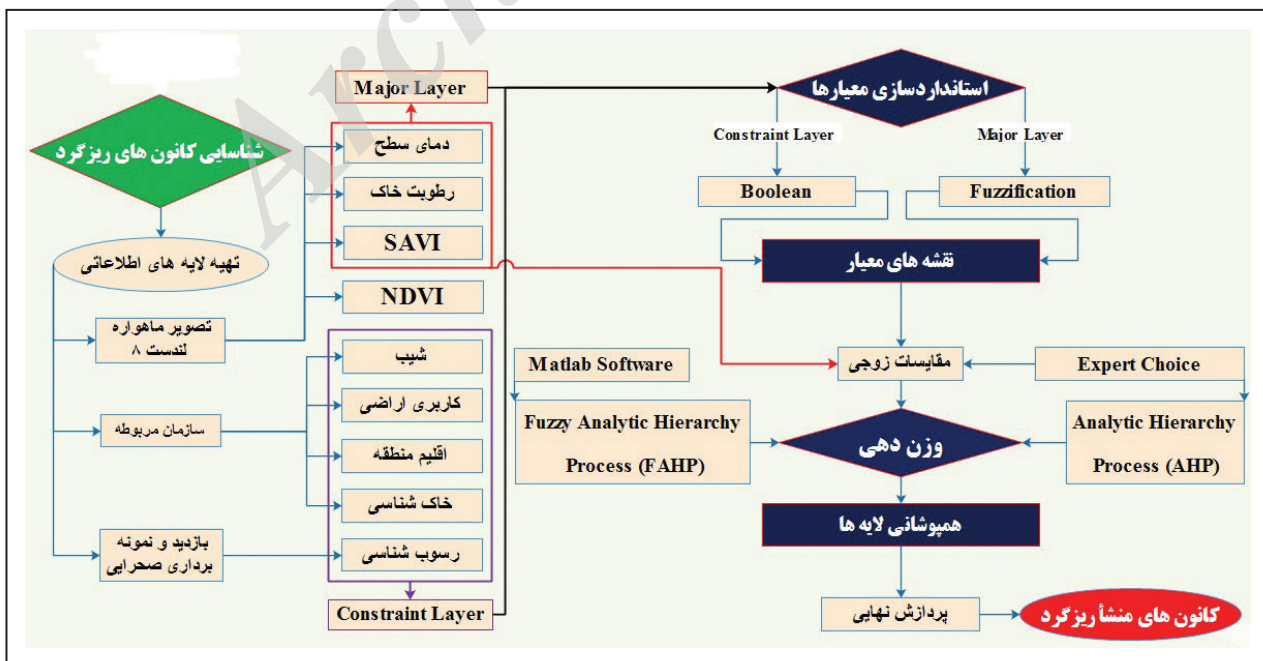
شناسایی کانون های ریزگرد

تهیه لایه های اطلاعاتی

تصویر ماهواره لندست ۸

سازمان مربوطه

بازدید و نمونه برداری صحرایی

Major Layer

دمای سطح

رطوبت خاک

SAVI

NDVI

شیب

کاربری اراضی

اقلیم منطقه

خاک شناسی

رسوب شناسی

Constraint Layer

استاندارد سازی معیارها

Constraint Layer

Major Layer

Boolean

Fuzzification

نقشه های معیار

Matlab Software

مقایسات زوجی

Expert Choice

Fuzzy Analytic Hierarchy Process (FAHP)

وزن دهی

Analytic Hierarchy Process (AHP)

همپوشانی لایه ها

پردازش نهایی

کانون های منشأ ریزگرد